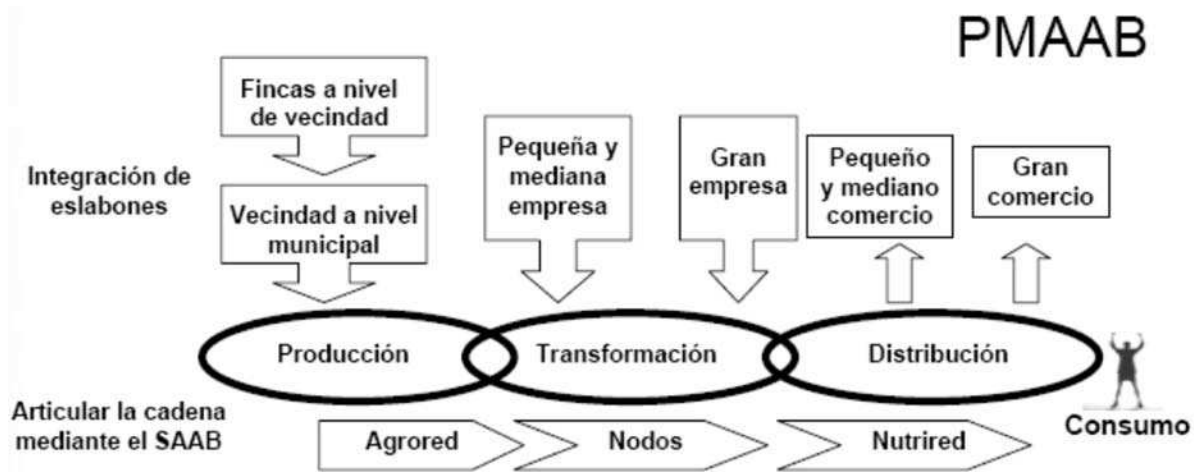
PMAAB

Integración de eslabones

Fincas a nivel de vecindad

Vecindad a nivel municipal

Pequeña y mediana empresa

Gran empresa

Pequeño y mediano comercio

Gran comercio

Producción

Transformación

Distribución

Articular la cadena mediante el SAAB

Agrored

Nodos

Nutrired

Consumo